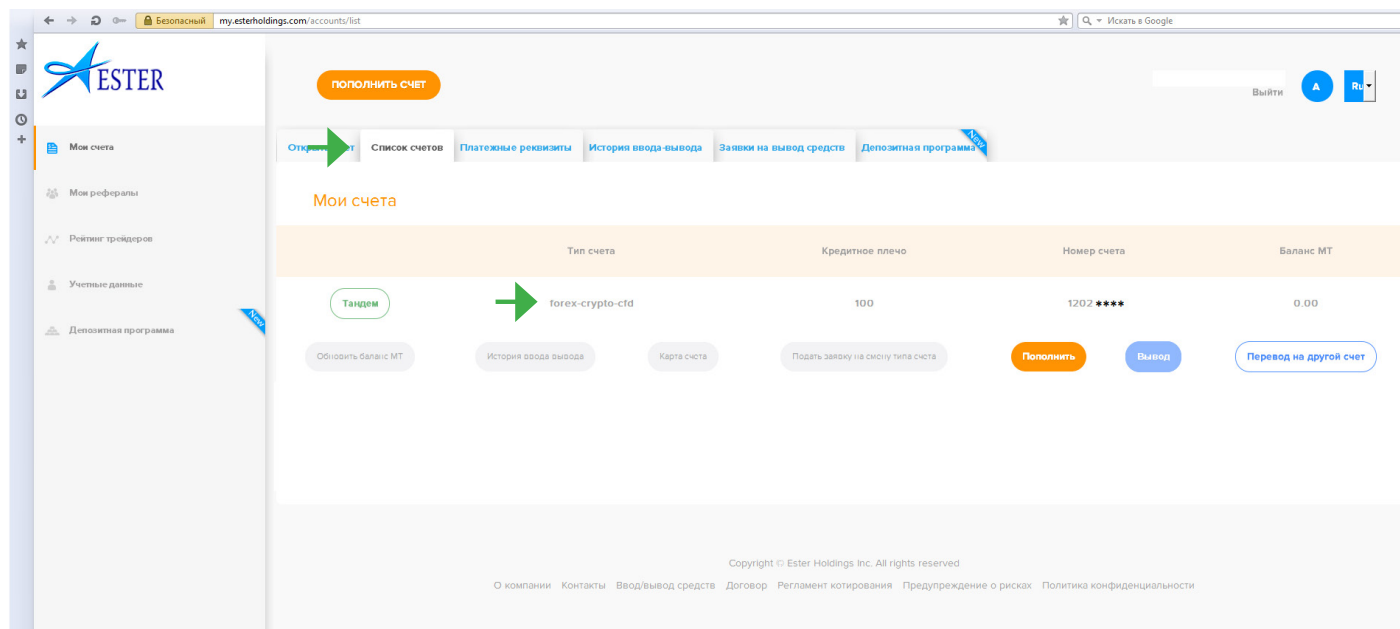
Безопасный my.esterholdings.com/accounts/list

Искать в Google

ESTER

ПОПОЛНИТЬ СЧЕТ

Выйти

A

Ru

Мои счета

Мои рефералы

Рейтинг трейдеров

Учетные данные

Депозитная программа

New

Откр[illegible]т

Список счетов

Платежные реквизиты

История ввода-вывода

Заявки на вывод средств

Депозитная программа

New

Мои счета

| | Тип счета | Кредитное плечо | Номер счета | Баланс МТ |
|---|---|---|---|---|
| Тандем | forex-crypto-cfd | 100 | 1202 **** | 0.00 |

Обновить баланс МТ

История ввода вывода

Карта счета

Подать заявку на смену типа счета

Пополнить

Вывод

Перевод на другой счет

Copyright © Ester Holdings Inc. All rights reserved

О компании Контакты Ввод/вывод средств Договор Регламент котирования Предупреждение о рисках Политика конфиденциальности